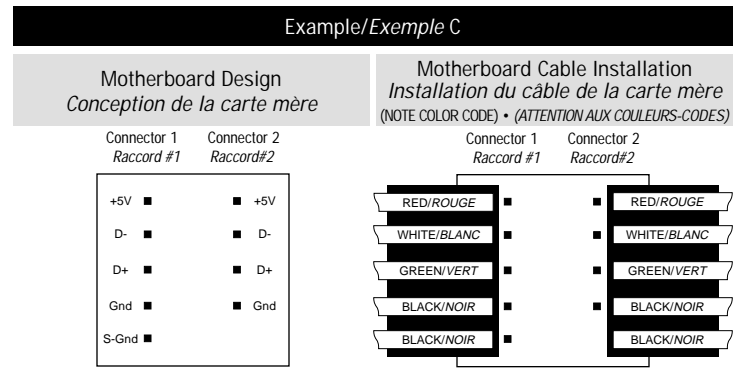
Example/*Exemple* C

Motherboard Design
*Conception de la carte mère*

Connector 1
*Raccord #1*

Connector 2
*Raccord#2*

+5V ■ ■ +5V
D- ■ ■ D-
D+ ■ ■ D+
Gnd ■ ■ Gnd
S-Gnd ■

Motherboard Cable Installation
*Installation du câble de la carte mère*
(NOTE COLOR CODE) • *(ATTENTION AUX COULEURS-CODES)*

Connector 1
*Raccord #1*

Connector 2
*Raccord#2*

RED/*ROUGE* ■ ■ RED/*ROUGE*
WHITE/*BLANC* ■ ■ WHITE/*BLANC*
GREEN/*VERT* ■ ■ GREEN/*VERT*
BLACK/*NOIR* ■ ■ BLACK/*NOIR*
BLACK/*NOIR* ■ ■ BLACK/*NOIR*